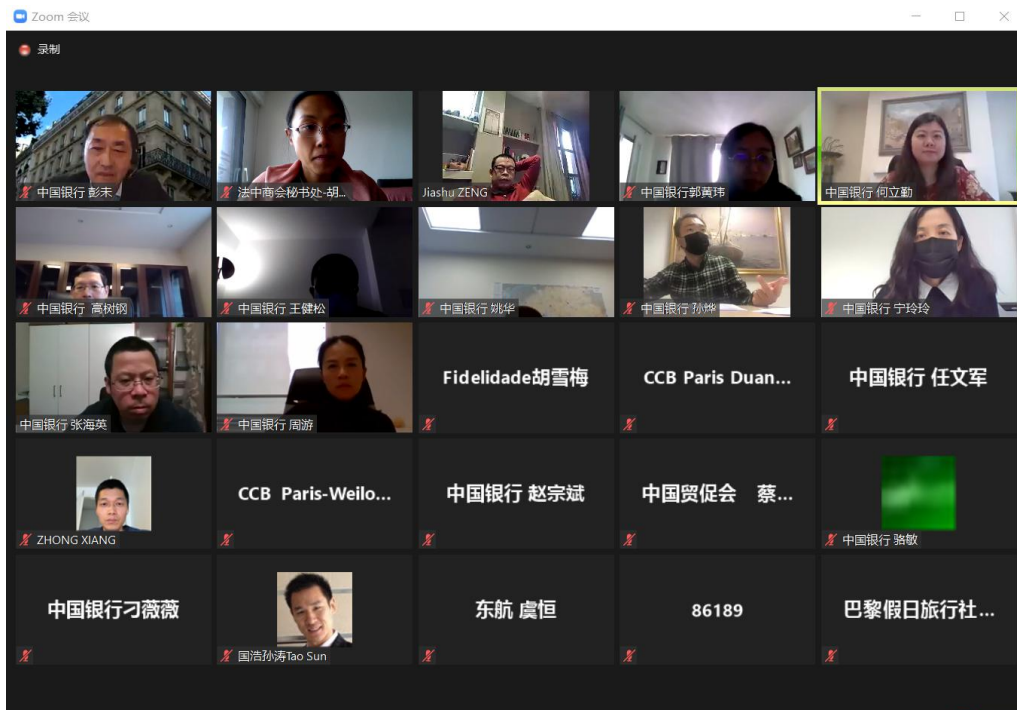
Zoom 会议

录制

中国银行 彭耒

法中商会秘书处-胡...

Jiashu ZENG

中国银行郭黄玮

中国银行 何立勤

中国银行 高树钢

中国银行 王健松

中国银行 姚华

中国银行 孙烨

中国银行 宁玲玲

中国银行 张海英

中国银行 周游

Fidelidade胡雪梅

CCB Paris Duan...

中国银行 任文军

ZHONG XIANG

CCB Paris-Weilo...

中国银行 赵宗斌

中国贸促会 蔡...

中国银行 骆敏

中国银行刁薇薇

国浩孙涛Tao Sun

东航 虞恒

86189

巴黎假日旅行社...